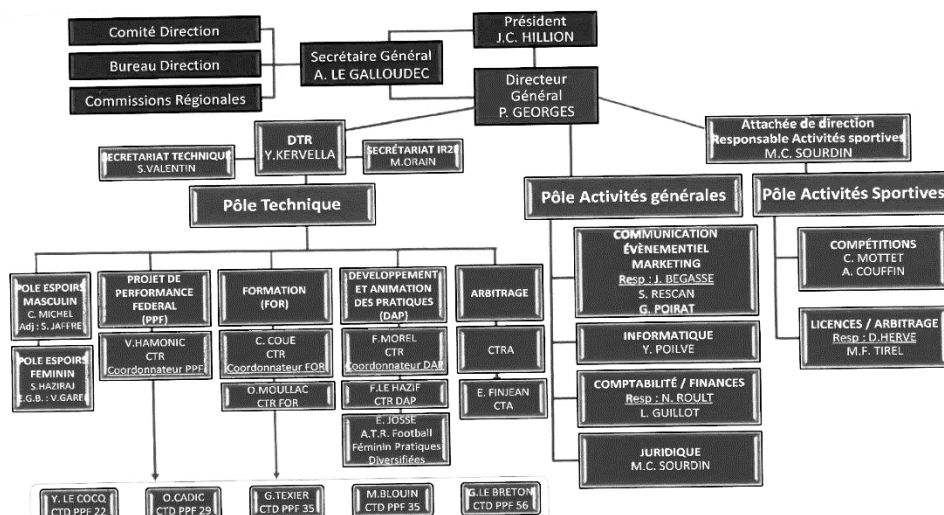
Comité Direction

Bureau Direction

Commissions Régionales

Président
J.C. HILLION

Secrétaire Général
A. LE GALLOUDEC

Directeur Général
P. GEORGES

DTR
Y.KERVELLA

SECRETARIAT TECHNIQUE
S.VALENTIN

SECRETARIAT IR2I
M.ORAIN

Attachée de direction
Responsable Activités sportives
M.C. SOURDIN

Pôle Technique

Pôle Activités générales

Pôle Activités Sportives

POLE ESPOIRS MASCULIN
C. MICHEL
Adj : S. JAFFRE

POLE ESPOIRS FEMININ
S.HAZIRAJ
E.G.B. : V.GARE

PROJET DE PERFORMANCE FEDERAL (PPF)

V.HAMONIC
CTR
Coordonnateur PPF

FORMATION (FOR)

C. COUE
CTR
Coordonnateur FOR

O.MOULLAC
CTR FOR

DEVELOPPEMENT ET ANIMATION DES PRATIQUES (DAP)

F.MOREL
CTR
Coordonnateur DAP

F.LE HAZIF
CTR DAP

E. JOSSE
A.T.R. Football Féminin Pratiques Diversifiées

ARBITRAGE

CTRA

E. FINJEAN
CTA

COMMUNICATION ÉVÈNEMENTIEL MARKETING
Resp : J. BEGASSE
S. RESCAN
G. POIRAT

INFORMATIQUE
Y. POILVE

COMPTABILITÉ / FINANCES
Resp : N. ROULT
L. GUILLOT

JURIDIQUE
M.C. SOURDIN

COMPÉTITIONS
C. MOTTET
A. COUFFIN

LICENCES / ARBITRAGE
Resp : D.HERVE
M.F. TIREL

Y. LE COCQ
CTD PPF 22

O.CADIC
CTD PPF 29

G.TEXIER
CTD PPF 35

M.BLOUIN
CTD PPF 35

G.LE BRETON
CTD PPF 56